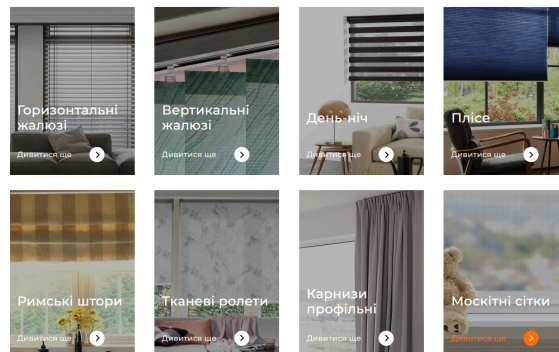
Горизонтальні жалюзі
Дивитися ще

Вертикальні жалюзі
Дивитися ще

День-ніч
Дивитися ще

Плісе
Дивитися ще

Римські штори
Дивитися ще

Тканеві ролети
Дивитися ще

Карнизи профільні
Дивитися ще

Москітні сітки
Дивитися ще